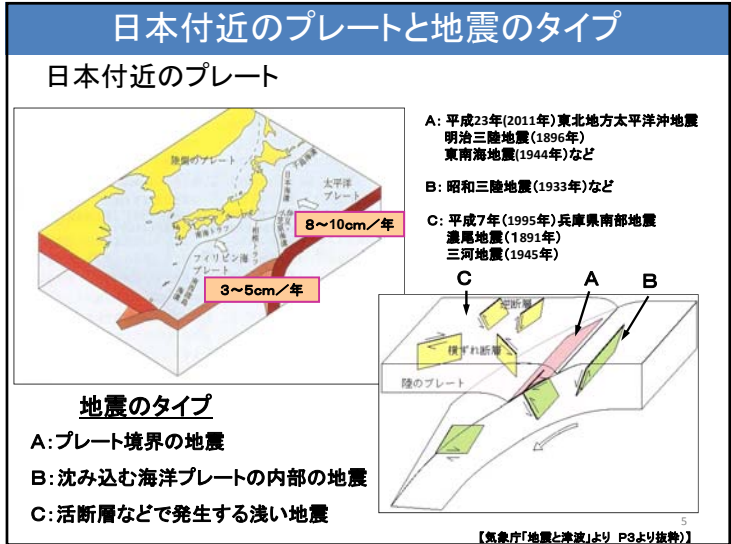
日本付近のプレートと地震のタイプ

日本付近のプレート

陸のプレート

太平洋プレート

日本海溝

フィリピン海プレート

8～10cm／年

3～5cm／年

A: 平成23年(2011年)東北地方太平洋沖地震
明治三陸地震(1896年)
東南海地震(1944年)など

B: 昭和三陸地震(1933年)など

C: 平成7年(1995年)兵庫県南部地震
濃尾地震(1891年)
三河地震(1945年)

C

A

B

逆断層

横ずれ断層

陸のプレート

地震のタイプ

A:プレート境界の地震

B:沈み込む海洋プレートの内部の地震

C:活断層などで発生する浅い地震

5

【気象庁「地震と津波」より P3より抜粋)】